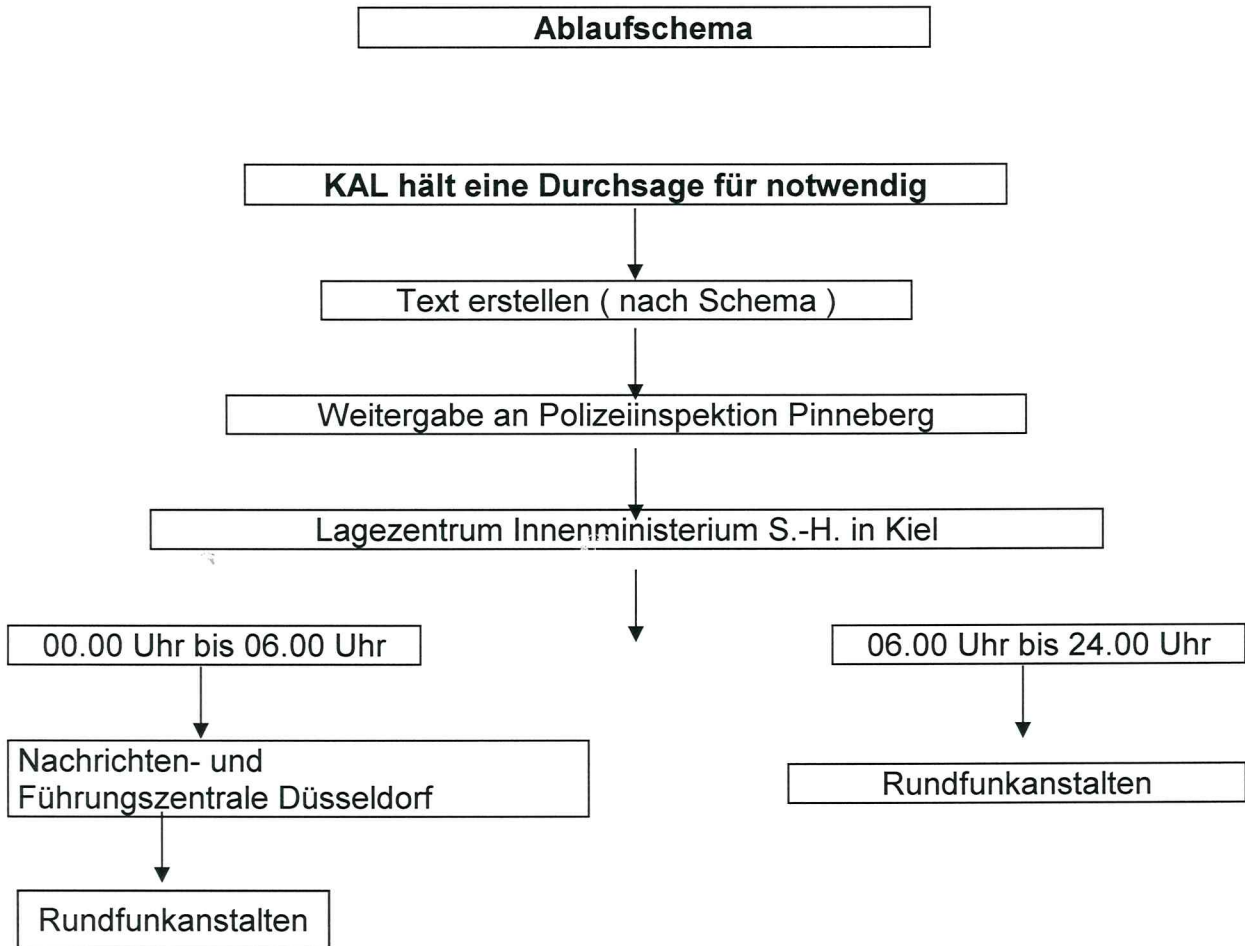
Ablaufschema

KAL hält eine Durchsage für notwendig

Text erstellen ( nach Schema )

Weitergabe an Polizeiinspektion Pinneberg

Lagezentrum Innenministerium S.-H. in Kiel

00.00 Uhr bis 06.00 Uhr

Nachrichten- und Führungszentrale Düsseldorf

Rundfunkanstalten

06.00 Uhr bis 24.00 Uhr

Rundfunkanstalten